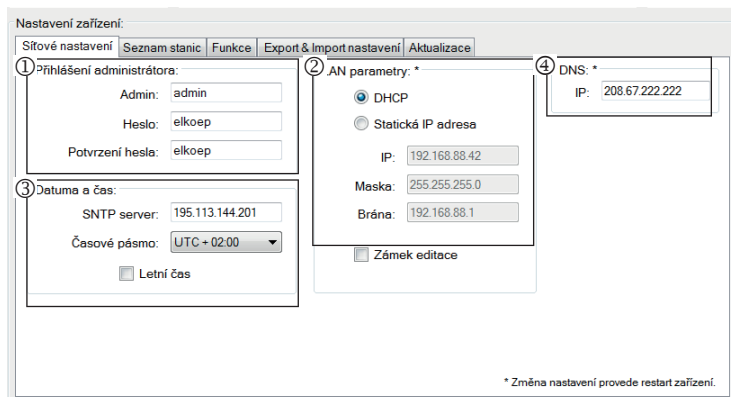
Nastavení zařízení:

Síťové nastavení | Seznam stanic | Funkce | Export & Import nastavení | Aktualizace

① Přihlášení administrátora:
Admin: admin
Heslo: elkoep
Potvrzení hesla: elkoep

② LAN parametry: *
DHCP
Statická IP adresa
IP: 192.168.88.42
Maska: 255.255.255.0
Brána: 192.168.88.1

④ DNS: *
IP: 208.67.222.222

③ Datuma a čas:
SNTP server: 195.113.144.201
Časové pásmo: UTC + 02:00
Letní čas

Zámek editace

* Změna nastavení provede restart zařízení.